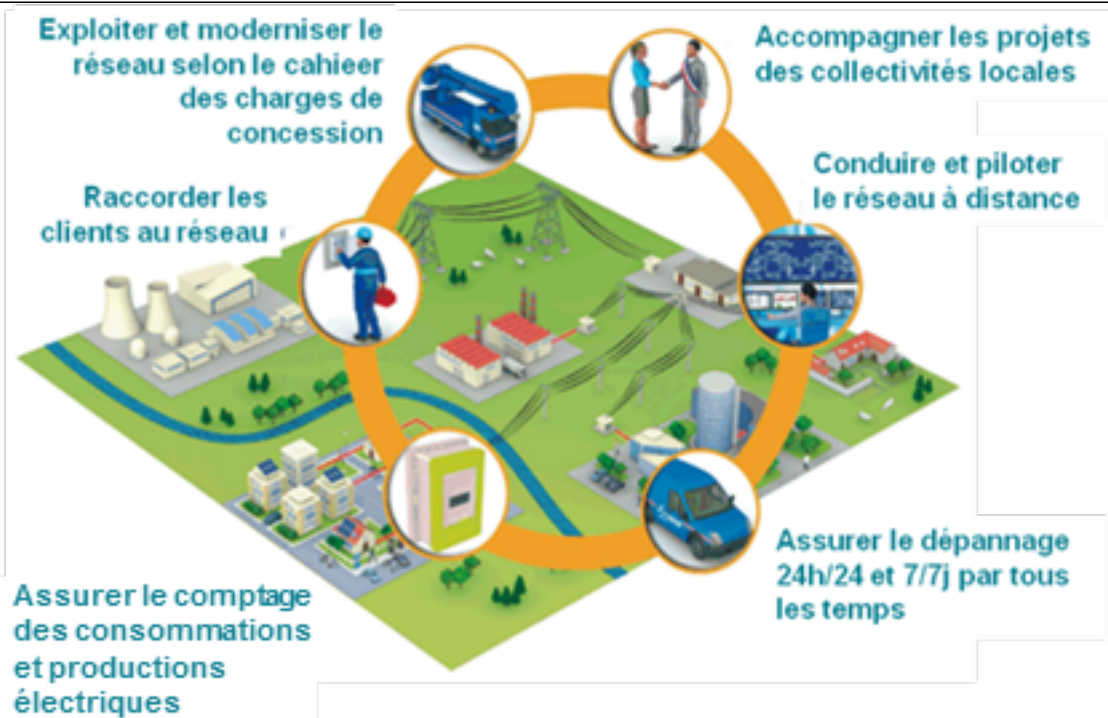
Exploiter et moderniser le réseau selon le cahieer des charges de concession

Accompagner les projets des collectivités locales

Raccorder les clients au réseau

Conduire et piloter le réseau à distance

Assurer le dépannage 24h/24 et 7/7j par tous les temps

Assurer le comptage des consommations et productions électriques